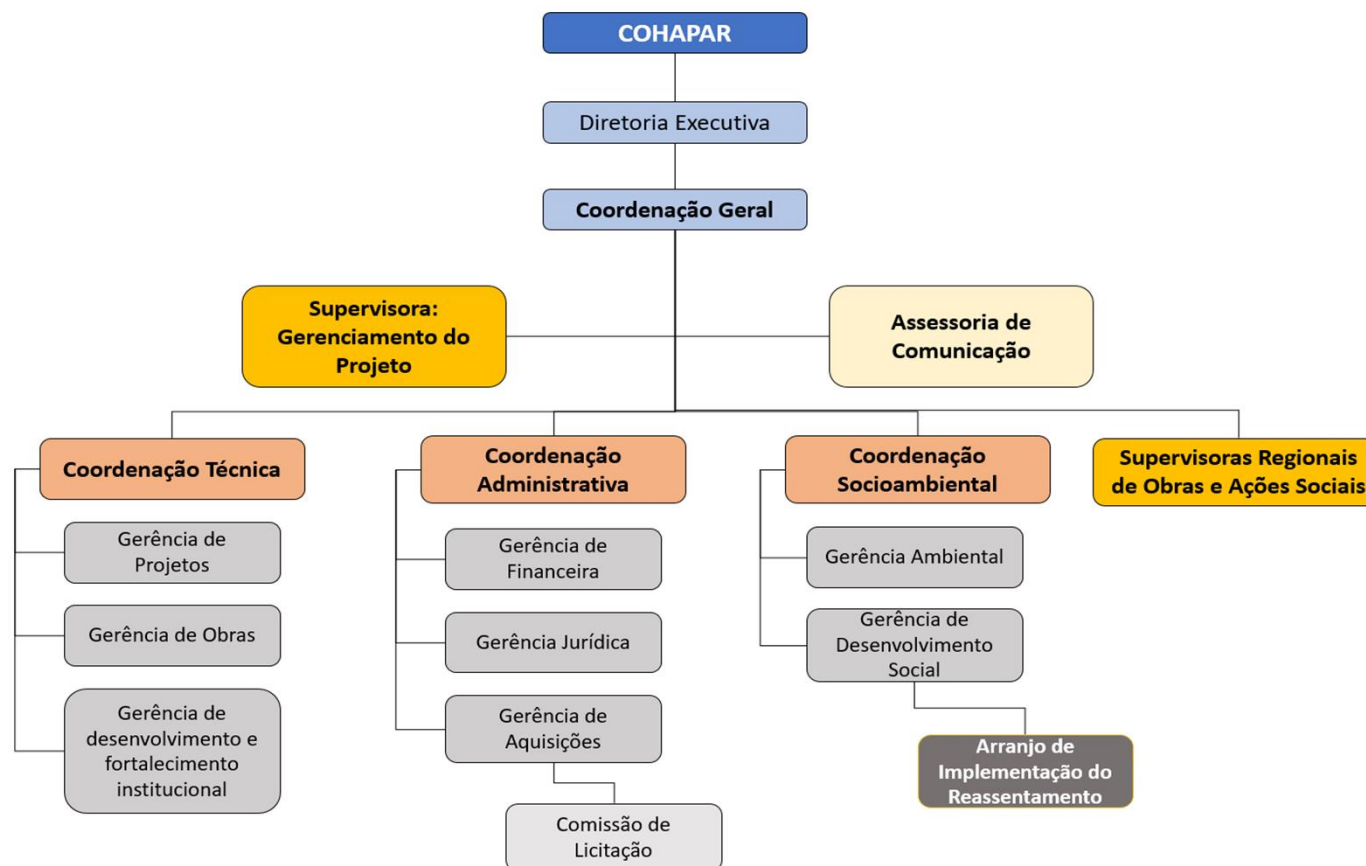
COHAPAR

Diretoria Executiva

Coordenação Geral

Supervisora: Gerenciamento do Projeto

Assessoria de Comunicação

Coordenação Técnica

Gerência de Projetos

Gerência de Obras

Gerência de desenvolvimento e fortalecimento institucional

Coordenação Administrativa

Gerência de Financeira

Gerência Jurídica

Gerência de Aquisições

Comissão de Licitação

Coordenação Socioambiental

Gerência Ambiental

Gerência de Desenvolvimento Social

Arranjo de Implementação do Reassentamento

Supervisoras Regionais de Obras e Ações Sociais